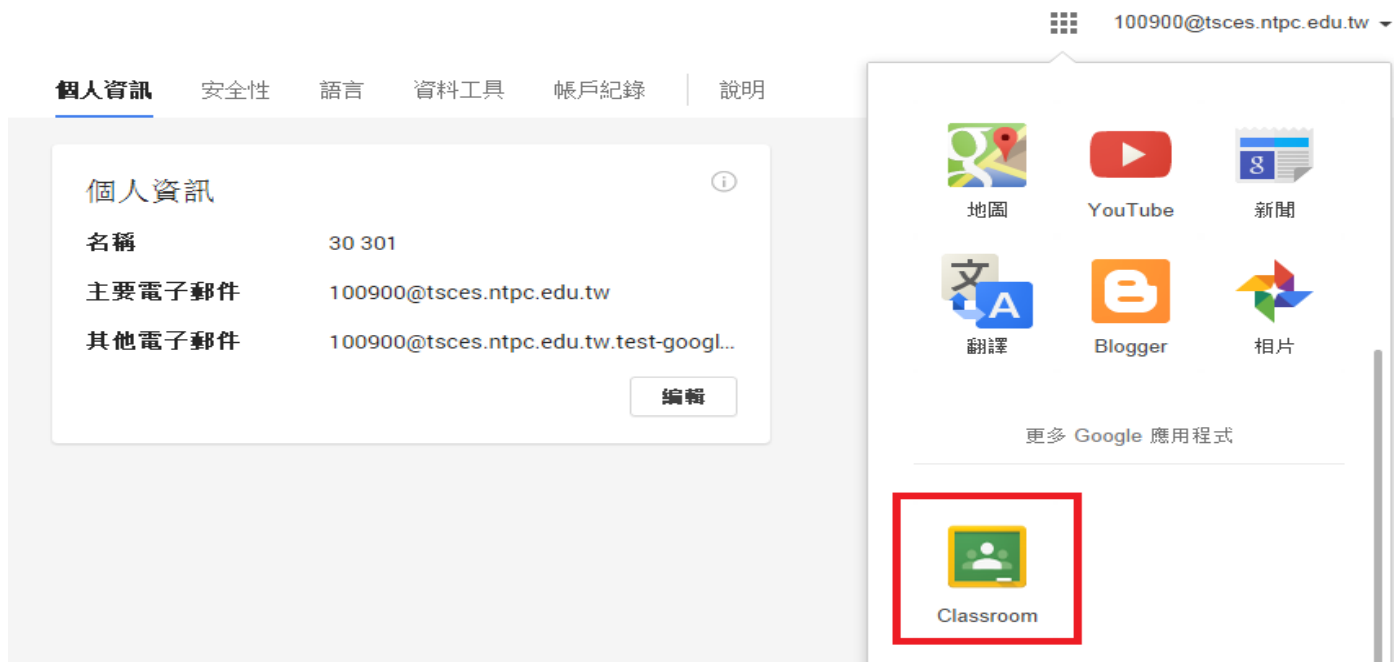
100900@tsces.ntpc.edu.tw

個人資訊 安全性 語言 資料工具 帳戶紀錄 說明

個人資訊

名稱 30 301

主要電子郵件 100900@tsces.ntpc.edu.tw

其他電子郵件 100900@tsces.ntpc.edu.tw.test-googl...

編輯

地圖 YouTube 新聞

文

A

翻譯 Blogger 相片

更多 Google 應用程式

Classroom